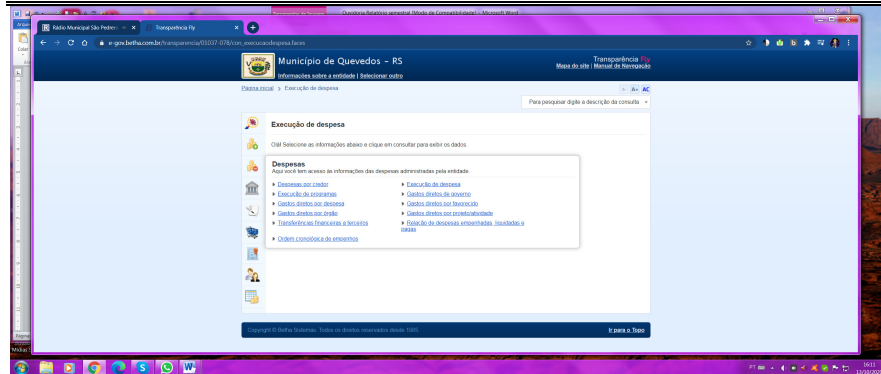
Ouvidoria Relatório semestral [Modo de Compatibilidade] - Microsoft Word

Rádio Municipal São Pedro
Transparência Fly

e-gov.betha.com.br/transparencia/01037-078/con_execucaodespesa.faces

Município de Quevedos - RS
Informações sobre a entidade | Selecionar outro

Transparência Fly
Mapa do site | Manual de Navegação

Página inicial > Execução de despesa

A- A+ AC

Para pesquisar digite a descrição da consulta

Execução de despesa

Olá! Selecione as informações abaixo e clique em consultar para exibir os dados.

Despesas
Aqui você tem acesso às informações das despesas administradas pela entidade.

▸ Despesas por credor
▸ Execução de programas
▸ Gastos diretos por despesa
▸ Gastos diretos por órgão
▸ Transferências financeiras a terceiros
▸ Ordem cronológica de empenhos

▸ Execução de despesa
▸ Gastos diretos de governo
▸ Gastos diretos por favorecido
▸ Gastos diretos por projeto/atividade
▸ Relação de despesas empenhadas, liquidadas e pagas

Copyright © Betha Sistemas. Todos os direitos reservados desde 1985.

Ir para o Topo

Página
PT
16:11
13/10/2020